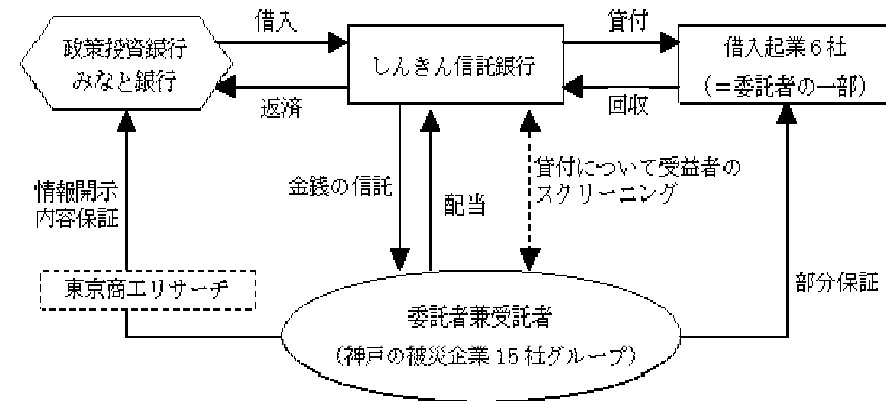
政策投資銀行
みなと銀行

借入

返済

しんきん信託銀行

貸付

回収

借入起業６社
（＝委託者の一部）

情報開示
内容保証

金銭の信託

配当

貸付について受益者の
スクリーニング

部分保証

東京商工リサーチ

委託者兼受託者
（神戸の被災企業 15 社グループ）